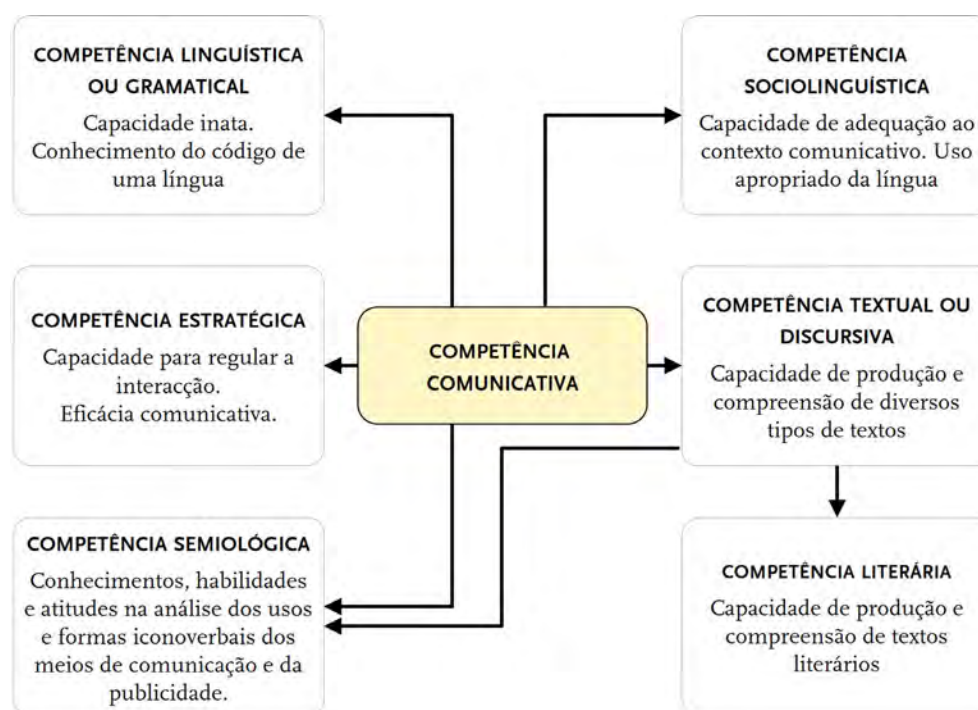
COMPETÊNCIA LINGUÍSTICA OU GRAMATICAL

Capacidade inata. Conhecimento do código de uma língua

COMPETÊNCIA SOCIOLINGUÍSTICA

Capacidade de adequação ao contexto comunicativo. Uso apropriado da língua

COMPETÊNCIA ESTRATÉGICA

Capacidade para regular a interacção. Eficácia comunicativa.

COMPETÊNCIA COMUNICATIVA

COMPETÊNCIA TEXTUAL OU DISCURSIVA

Capacidade de produção e compreensão de diversos tipos de textos

COMPETÊNCIA SEMIOLÓGICA

Conhecimentos, habilidades e atitudes na análise dos usos e formas iconoverbais dos meios de comunicação e da publicidade.

COMPETÊNCIA LITERÁRIA

Capacidade de produção e compreensão de textos literários